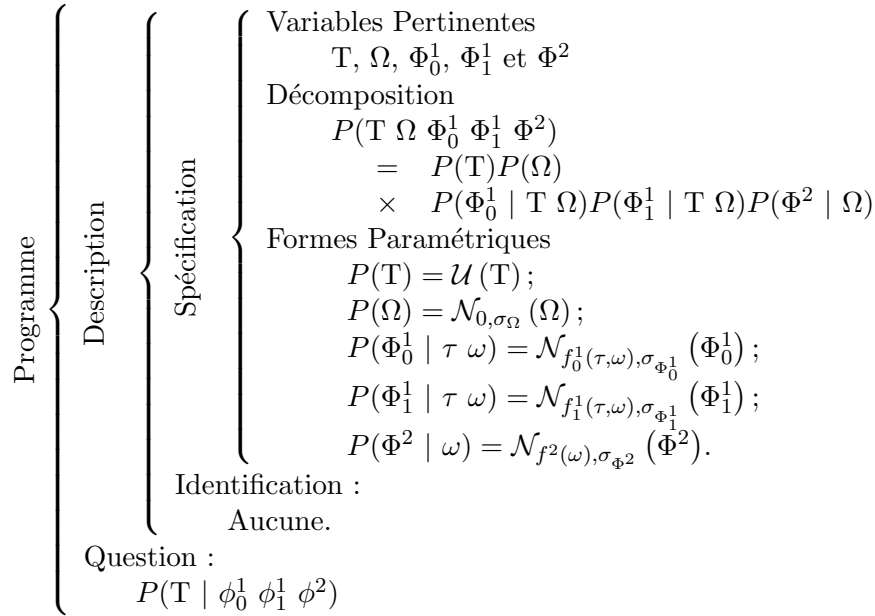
Programme

Description

Spécification

Variables Pertinentes
T, $\Omega$, $\Phi^1_0$, $\Phi^1_1$ et $\Phi^2$

Décomposition
$P(\mathrm{T}\ \Omega\ \Phi^1_0\ \Phi^1_1\ \Phi^2)$
$= P(\mathrm{T})P(\Omega)$
$\times P(\Phi^1_0 \mid \mathrm{T}\ \Omega)P(\Phi^1_1 \mid \mathrm{T}\ \Omega)P(\Phi^2 \mid \Omega)$

Formes Paramétriques
$P(\mathrm{T}) = \mathcal{U}(\mathrm{T})$;
$P(\Omega) = \mathcal{N}_{0,\sigma_\Omega}(\Omega)$;
$P(\Phi^1_0 \mid \tau\ \omega) = \mathcal{N}_{f^1_0(\tau,\omega),\sigma_{\Phi^1_0}}\left(\Phi^1_0\right)$;
$P(\Phi^1_1 \mid \tau\ \omega) = \mathcal{N}_{f^1_1(\tau,\omega),\sigma_{\Phi^1_1}}\left(\Phi^1_1\right)$;
$P(\Phi^2 \mid \omega) = \mathcal{N}_{f^2(\omega),\sigma_{\Phi^2}}\left(\Phi^2\right)$.

Identification :
Aucune.

Question :
$P(\mathrm{T} \mid \phi^1_0\ \phi^1_1\ \phi^2)$